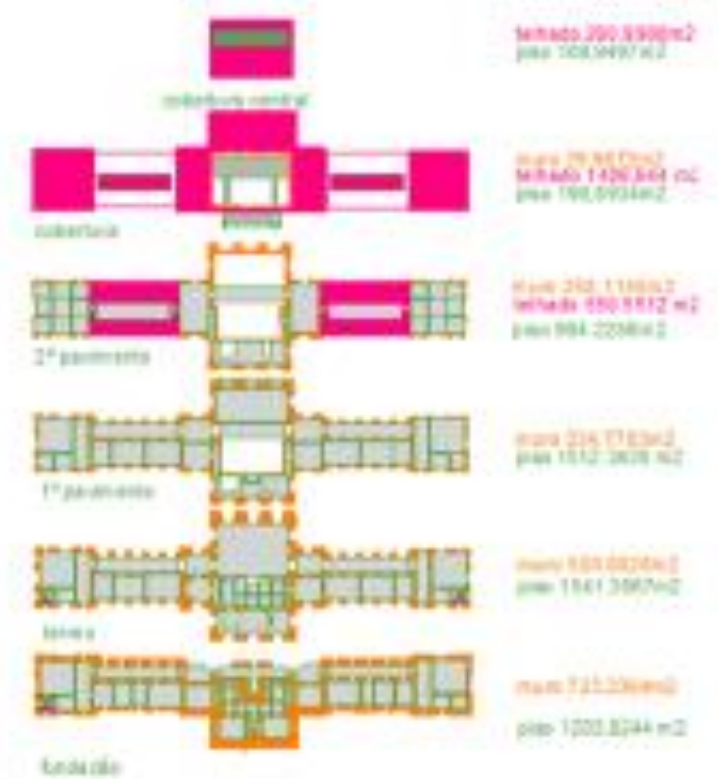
telhado 290,9900m2
piso 108,0497m2

cobertura central

muro 29,9672m2
telhado 1420,844 m2
piso 198,6934m2

cobertura

muro 252,1166m2
telhado 650,5512 m2
piso 984,2238m2

2º pavimento

muro 224,7783m2
piso 1512,3626 m2

1º pavimento

muro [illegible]m2
piso 1541,3867m2

térreo

muro 721,236m2
piso 1220,8244 m2

fundação